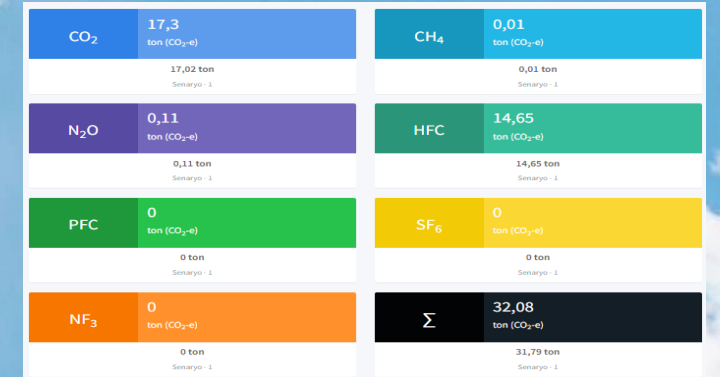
$CO_2$

17,3

ton ($CO_2$-e)

17,02 ton

Senaryo · 1

$CH_4$

0,01

ton ($CO_2$-e)

0,01 ton

Senaryo · 1

$N_2O$

0,11

ton ($CO_2$-e)

0,11 ton

Senaryo · 1

HFC

14,65

ton ($CO_2$-e)

14,65 ton

Senaryo · 1

PFC

0

ton ($CO_2$-e)

0 ton

Senaryo · 1

$SF_6$

0

ton ($CO_2$-e)

0 ton

Senaryo · 1

$NF_3$

0

ton ($CO_2$-e)

0 ton

Senaryo · 1

$\Sigma$

32,08

ton ($CO_2$-e)

31,79 ton

Senaryo · 1